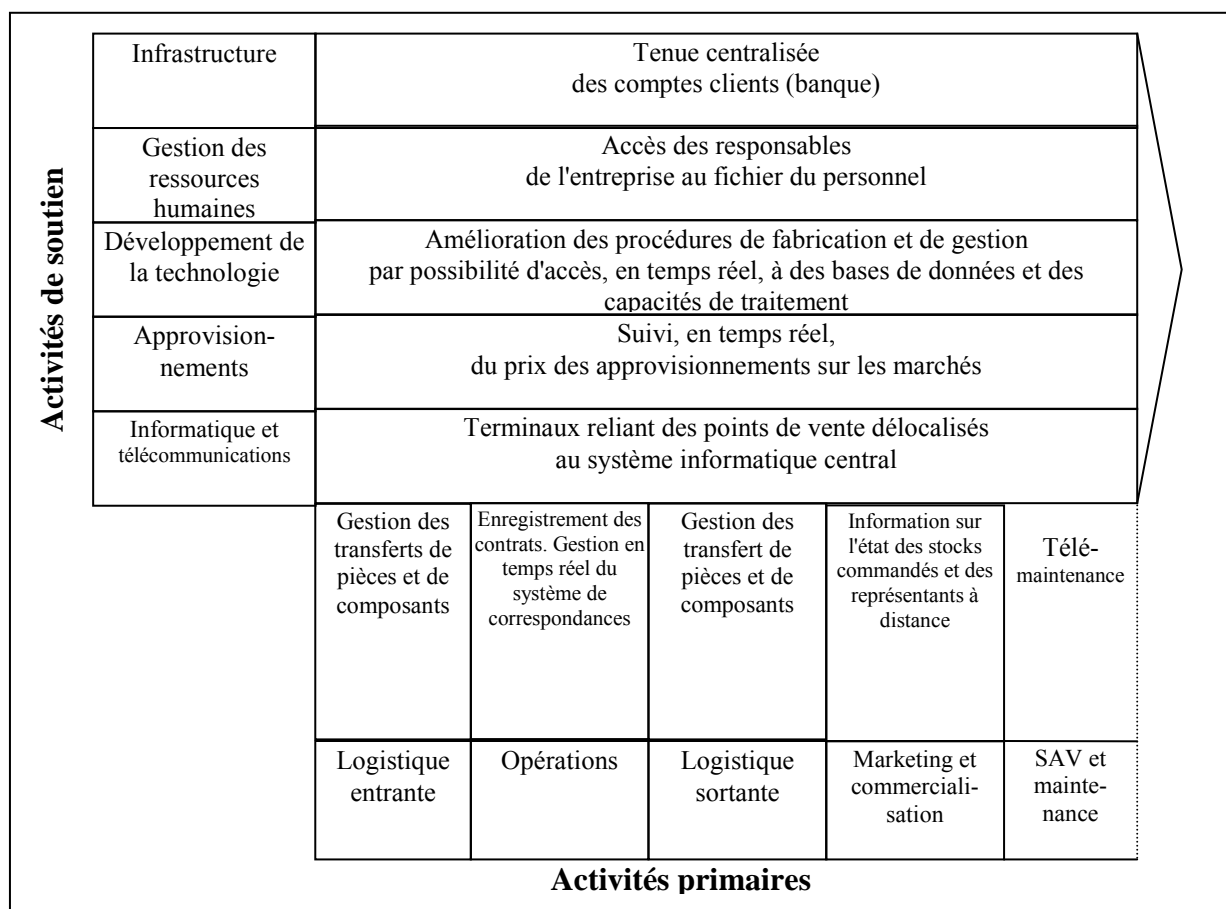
Activités de soutien

| Infrastructure | Tenue centralisée des comptes clients (banque) |
|---|---|
| Gestion des ressources humaines | Accès des responsables de l'entreprise au fichier du personnel |
| Développement de la technologie | Amélioration des procédures de fabrication et de gestion par possibilité d'accès, en temps réel, à des bases de données et des capacités de traitement |
| Approvisionnements | Suivi, en temps réel, du prix des approvisionnements sur les marchés |
| Informatique et télécommunications | Terminaux reliant des points de vente délocalisés au système informatique central |

| Gestion des transferts de pièces et de composants | Enregistrement des contrats. Gestion en temps réel du système de correspondances | Gestion des transfert de pièces et de composants | Information sur l'état des stocks commandés et des représentants à distance | Télémaintenance |
|---|---|---|---|---|
| Logistique entrante | Opérations | Logistique sortante | Marketing et commercialisation | SAV et maintenance |

Activités primaires